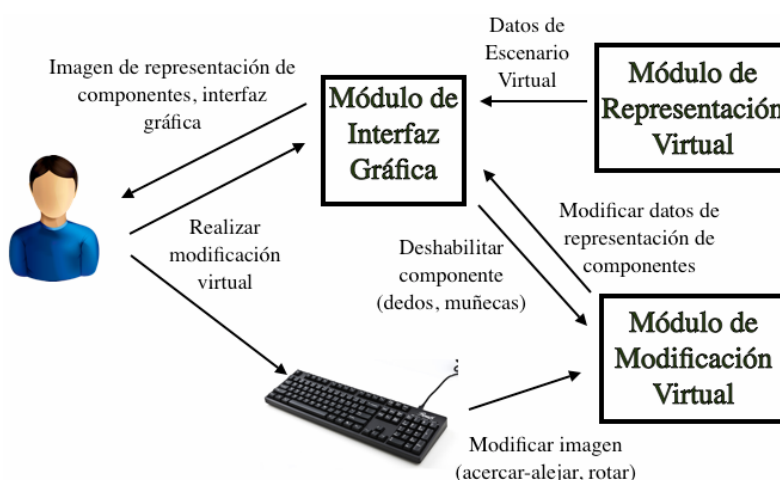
Imagen de representación de componentes, interfaz gráfica

Datos de Escenario Virtual

Módulo de Interfaz Gráfica

Módulo de Representación Virtual

Realizar modificación virtual

Deshabilitar componente (dedos, muñecas)

Modificar datos de representación de componentes

Módulo de Modificación Virtual

Modificar imagen (acercar-alejar, rotar)